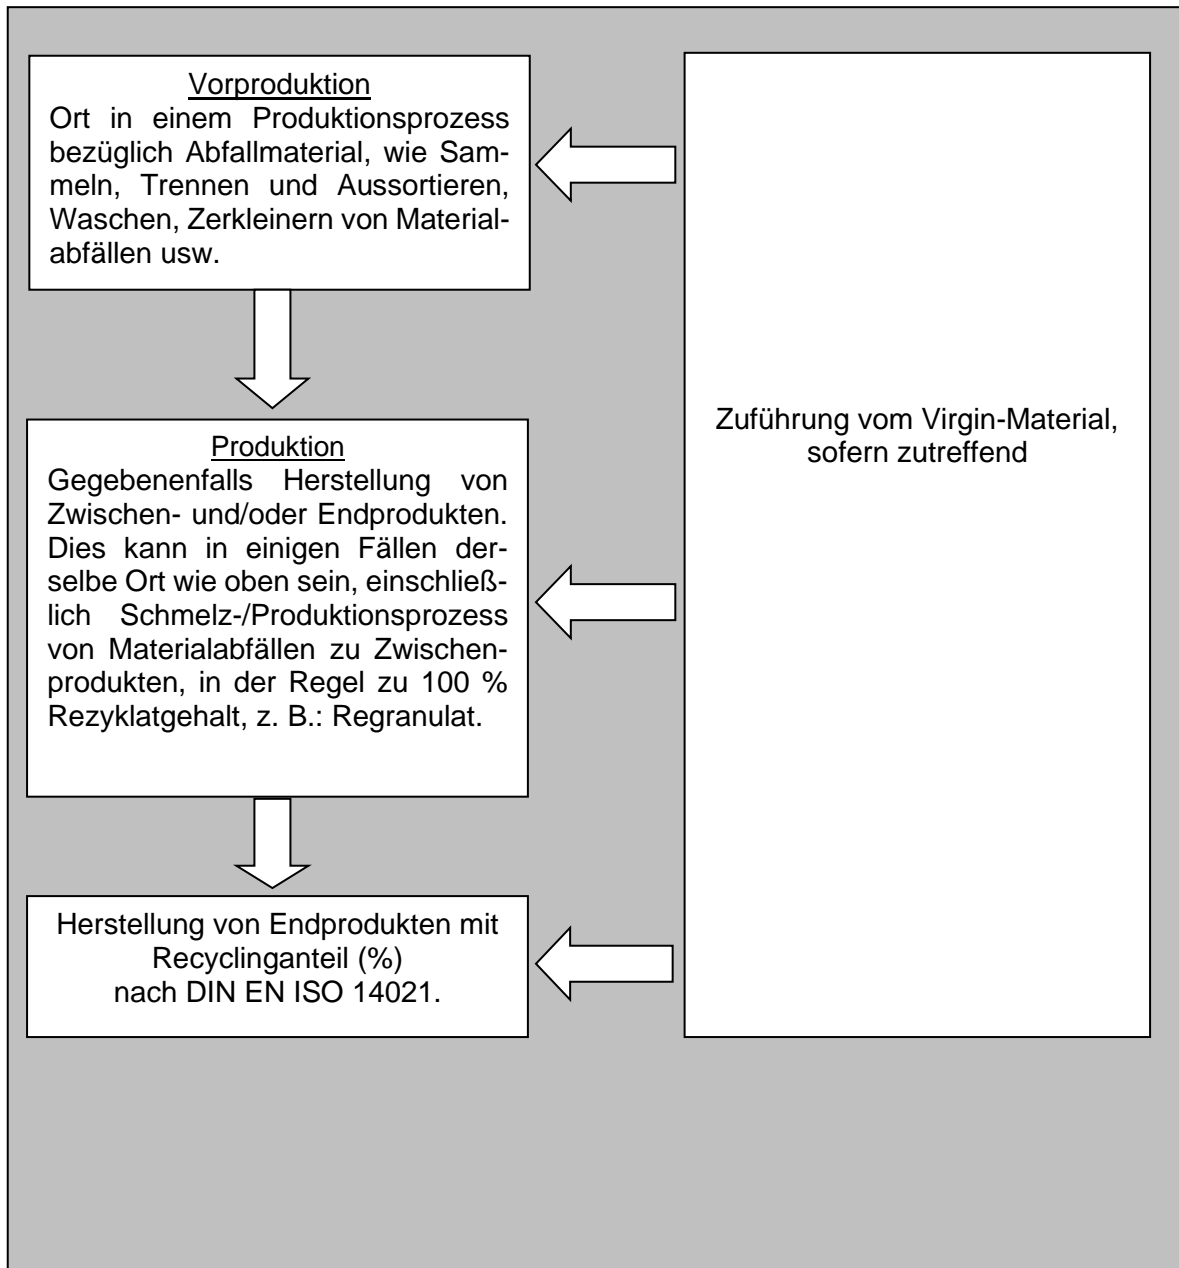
Vorproduktion
Ort in einem Produktionsprozess bezüglich Abfallmaterial, wie Sammeln, Trennen und Aussortieren, Waschen, Zerkleinern von Materialabfällen usw.

Produktion
Gegebenenfalls Herstellung von Zwischen- und/oder Endprodukten. Dies kann in einigen Fällen derselbe Ort wie oben sein, einschließlich Schmelz-/Produktionsprozess von Materialabfällen zu Zwischenprodukten, in der Regel zu 100 % Rezyklatgehalt, z. B.: Regranulat.

Herstellung von Endprodukten mit Recyclinganteil (%) nach DIN EN ISO 14021.

Zuführung vom Virgin-Material, sofern zutreffend